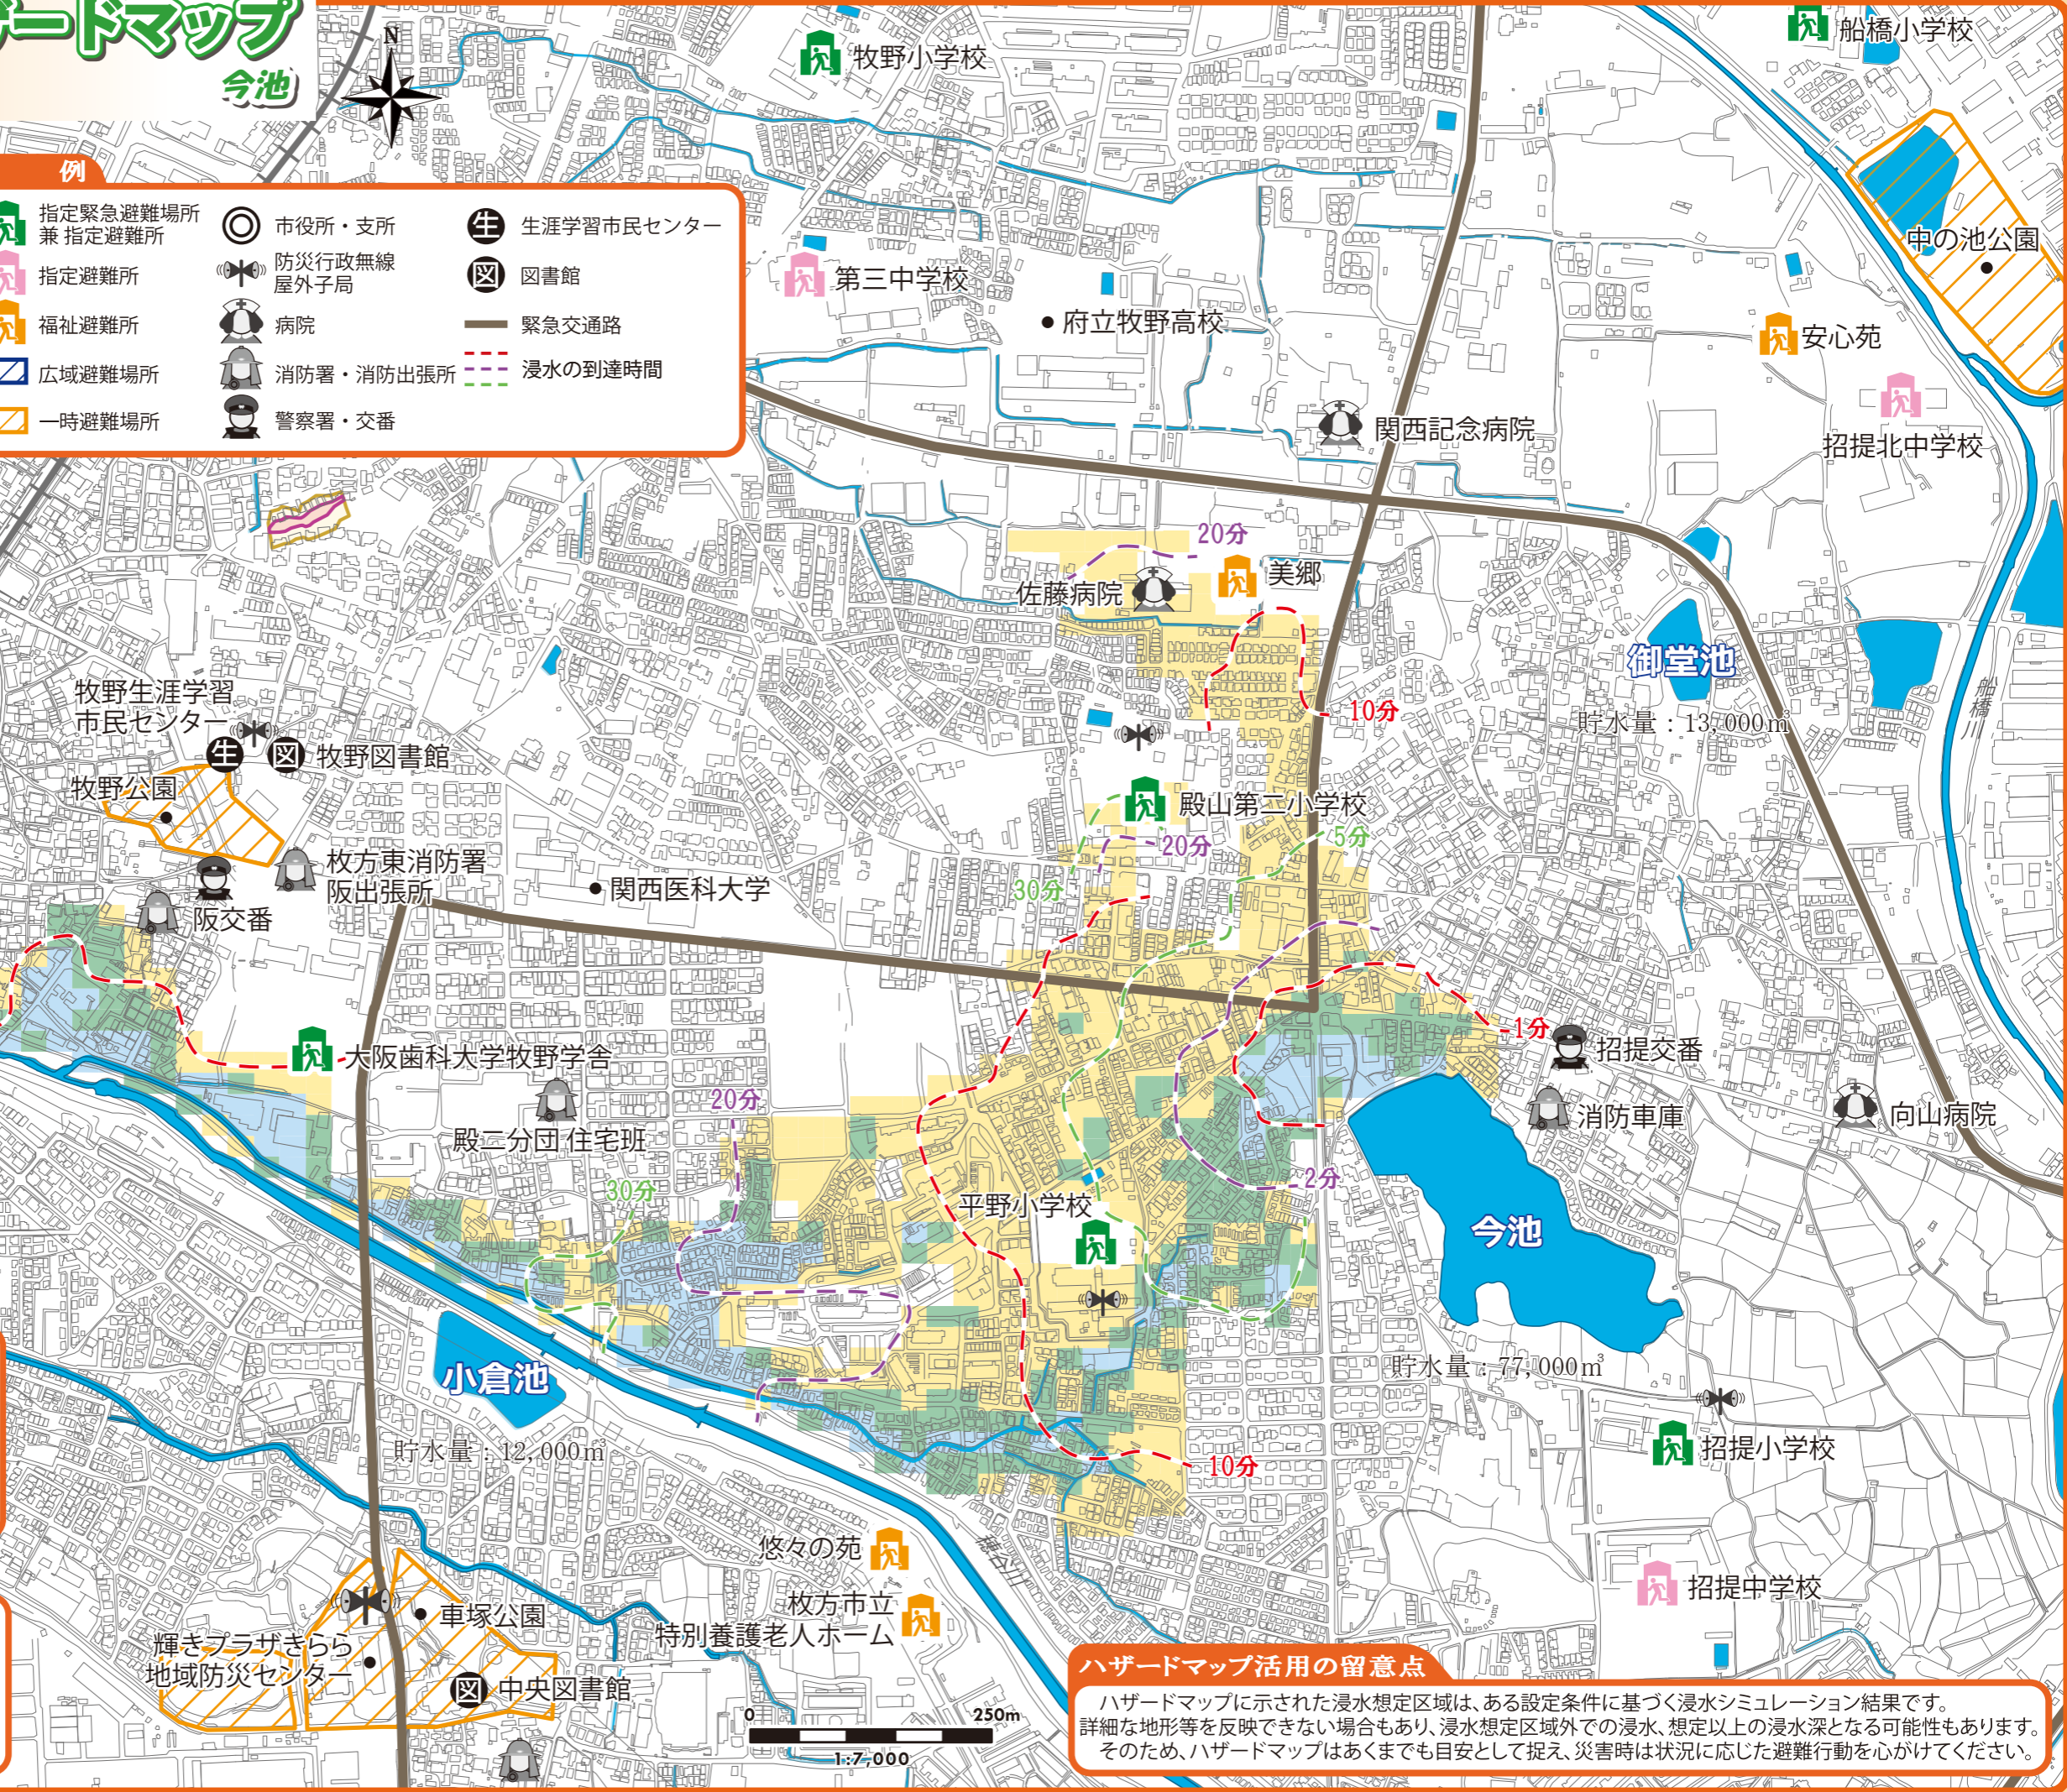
ザードマップ
今池

N

例
指定緊急避難場所 兼 指定避難所
指定避難所
福祉避難所
広域避難場所
一時避難場所
市役所・支所
防災行政無線 屋外子局
病院
消防署・消防出張所
警察署・交番
生 生涯学習市民センター
図 図書館
緊急交通路
浸水の到達時間

牧野小学校
船橋小学校
中の池公園
第三中学校
府立牧野高校
安心苑
関西記念病院
招提北中学校
20分
美郷
佐藤病院
御堂池
10分
貯水量：13,000m
船橋川
牧野生涯学習市民センター
牧野図書館
牧野公園
殿山第二小学校
20分
5分
枚方東消防署阪出張所
関西医科大学
30分
阪交番
1分
招提交番
大阪歯科大学牧野学舎
20分
消防車庫
向山病院
殿二分団 住宅班
2分
30分
平野小学校
今池
小倉池
貯水量：77,000m$^3$
貯水量：12,000m
10分
招提小学校
悠々の苑
枚方市立 特別養護老人ホーム
招提中学校
車塚公園
輝きプラザきらら 地域防災センター
中央図書館
0
250m
1:7,000

ハザードマップ活用の留意点
ハザードマップに示された浸水想定区域は、ある設定条件に基づく浸水シミュレーション結果です。詳細な地形等を反映できない場合もあり、浸水想定区域外での浸水、想定以上の浸水深となる可能性もあります。そのため、ハザードマップはあくまでも目安として捉え、災害時は状況に応じた避難行動を心がけてください。